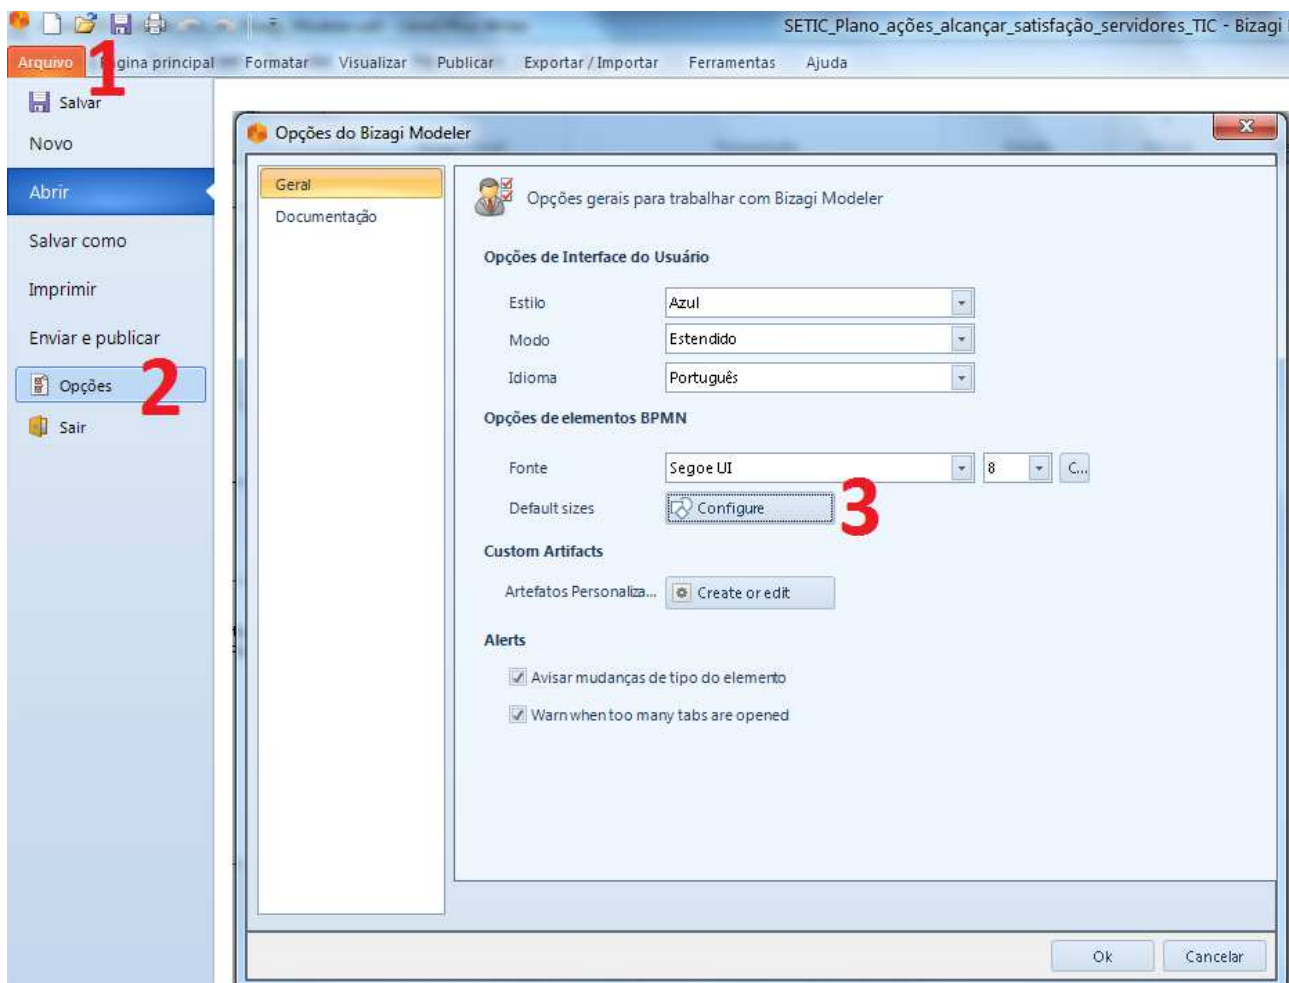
SETIC_Plano_ações_alcançar_satisfação_servidores_TIC - Bizagi

Arquivo 1 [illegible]gina principal Formatar Visualizar Publicar Exportar / Importar Ferramentas Ajuda

Salvar
Novo
Abrir
Salvar como
Imprimir
Enviar e publicar
Opções 2
Sair

Opções do Bizagi Modeler

Geral
Documentação

Opções gerais para trabalhar com Bizagi Modeler

Opções de Interface do Usuário

Estilo Azul
Modo Estendido
Idioma Português

Opções de elementos BPMN

Fonte Segoe UI 8 C...
Default sizes Configure 3

Custom Artifacts

Artefatos Personaliza... Create or edit

Alerts

Avisar mudanças de tipo do elemento
Warn when too many tabs are opened

Ok Cancelar